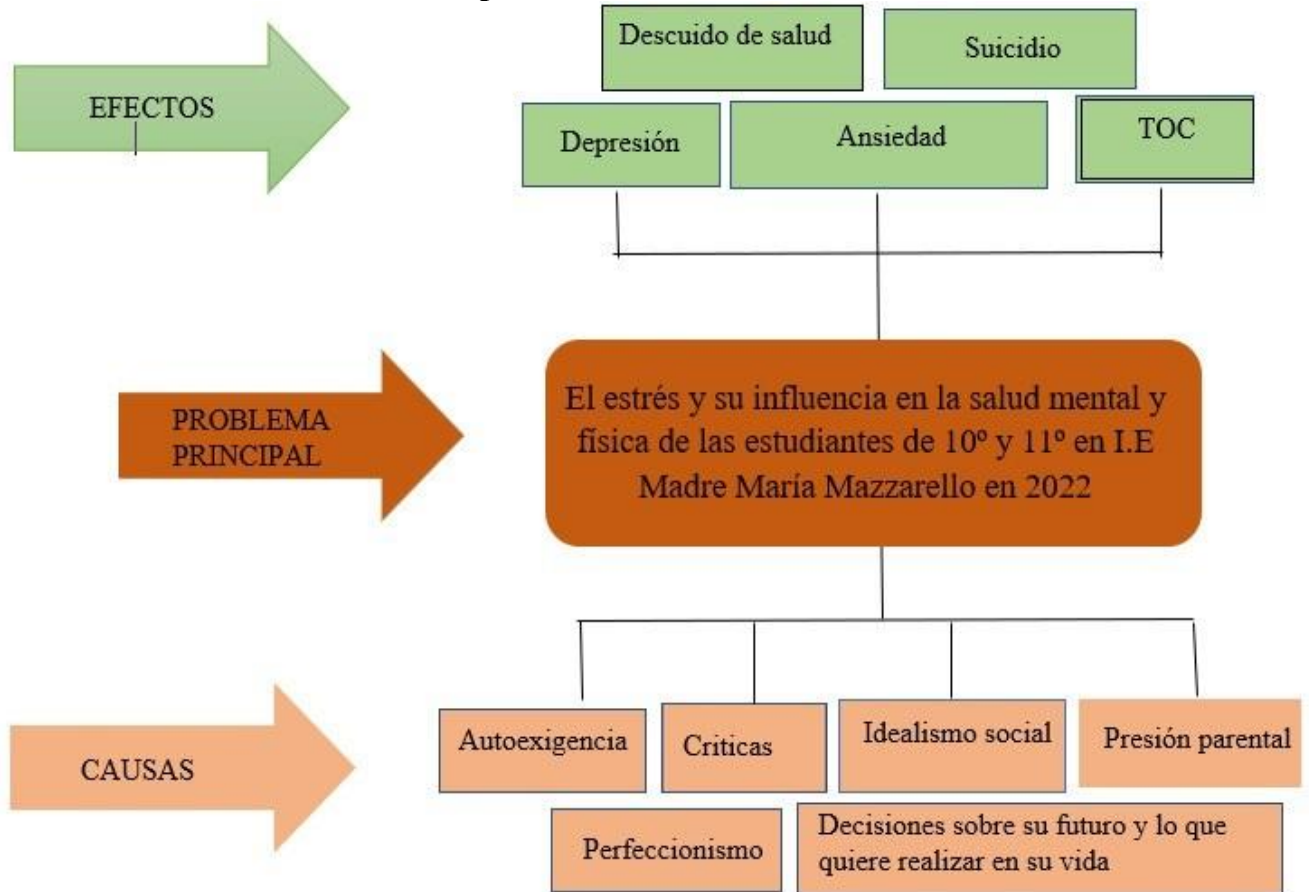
EFECTOS

Descuido de salud

Suicidio

Depresión

Ansiedad

TOC

PROBLEMA PRINCIPAL

El estrés y su influencia en la salud mental y física de las estudiantes de 10º y 11º en I.E Madre María Mazzarello en 2022

CAUSAS

Autoexigencia

Criticas

Idealismo social

Presión parental

Perfeccionismo

Decisiones sobre su futuro y lo que quiere realizar en su vida